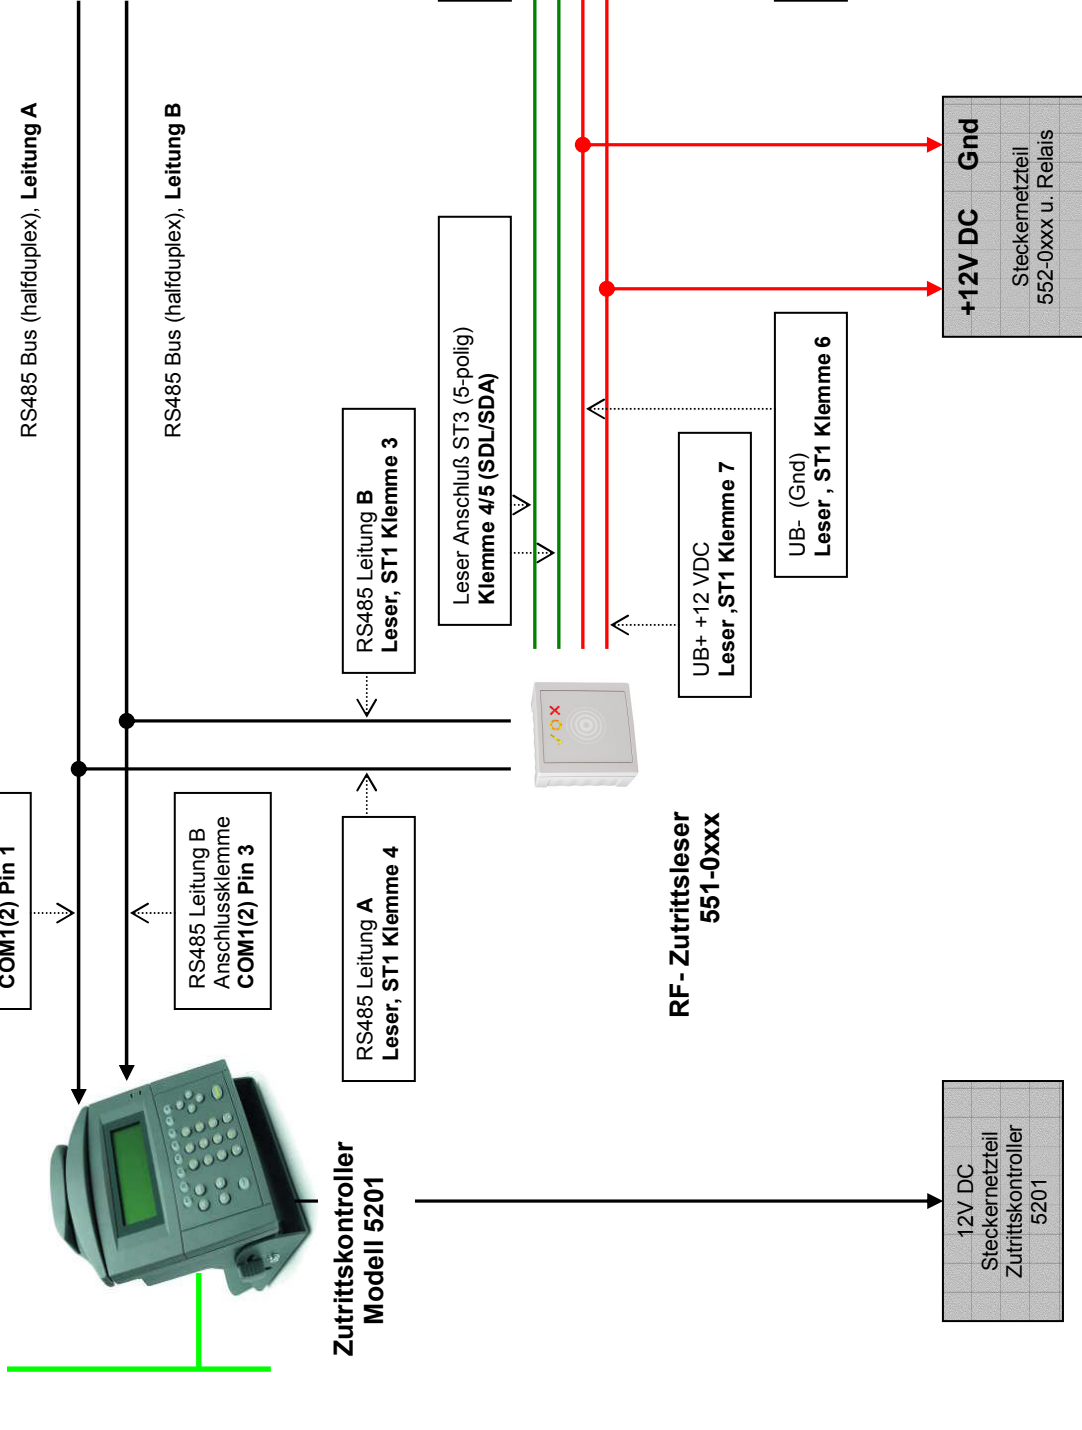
RS485 Bus (halfduplex), **Leitung A**

RS485 Bus (halfduplex), **Leitung B**

COM1(2) Pin 1

RS485 Leitung B
Anschlussklemme
COM1(2) Pin 3

RS485 Leitung **A**
Leser, ST1 Klemme 4

RS485 Leitung **B**
Leser, ST1 Klemme 3

Leser Anschluß ST3 (5-polig)
Klemme 4/5 (SDL/SDA)

UB+ +12 VDC
Leser ,ST1 Klemme 7

UB- (Gnd)
Leser , ST1 Klemme 6

+12V DC Gnd
Steckernetzteil
552-0xxx u. Relais

RF- Zutrittsleser
551-0xxx

Zutrittskontroller
Modell 5201

12V DC
Steckernetzteil
Zutrittskontroller
5201